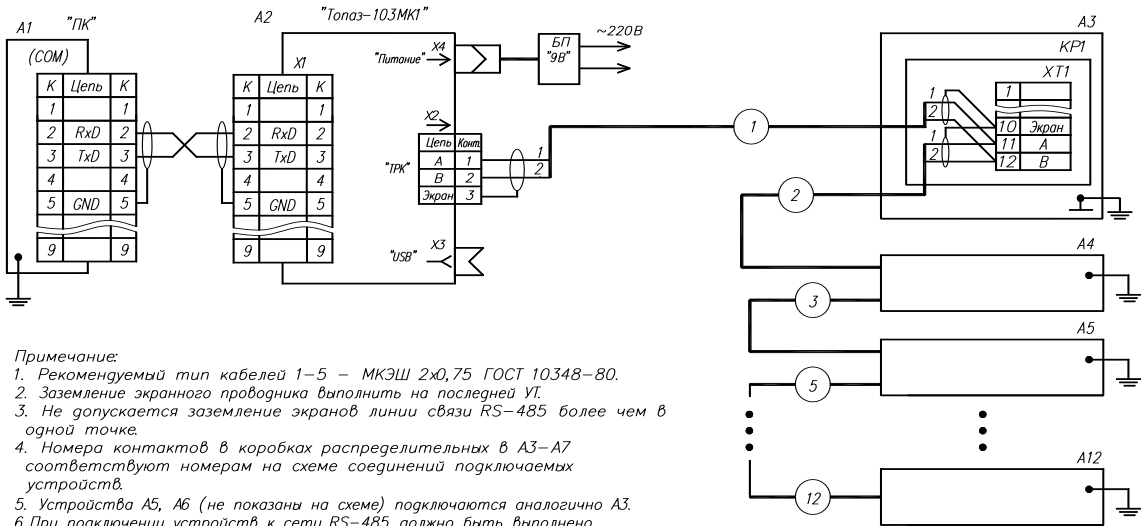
A1 "ПК"

(COM)

| К | Цепь | К |
|---|---|---|
| 1 | | 1 |
| 2 | RxD | 2 |
| 3 | TxD | 3 |
| 4 | | 4 |
| 5 | GND | 5 |
| 9 | | 9 |

A2 "Топаз-103МК1"

X1

| К | Цепь | К |
|---|---|---|
| 1 | | 1 |
| 2 | RxD | 2 |
| 3 | TxD | 3 |
| 4 | | 4 |
| 5 | GND | 5 |
| 9 | | 9 |

"Питание" X4

БП "9В"

~220В

X2

"ТРК"

| Цепь | Конт |
|---|---|
| A | 1 |
| B | 2 |
| Экран | 3 |

1 2

"USB" X3

1

A3

КР1

XT1

| 1 | |
|---|---|
| 10 | Экран |
| 11 | A |
| 12 | B |

1 2 1 2

2

A4

3

A5

5

A12

12

Примечание:
1. Рекомендуемый тип кабелей 1–5 – МКЭШ 2х0,75 ГОСТ 10348–80.
2. Заземление экранного проводника выполнить на последней УТ.
3. Не допускается заземление экранов линии связи RS–485 более чем в одной точке.
4. Номера контактов в коробках распределительных в А3–А7 соответствуют номерам на схеме соединений подключаемых устройств.
5. Устройства А5, А6 (не показаны на схеме) подключаются аналогично А3.
6 При подключении устройств к сети RS–485 должно быть выполнено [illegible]